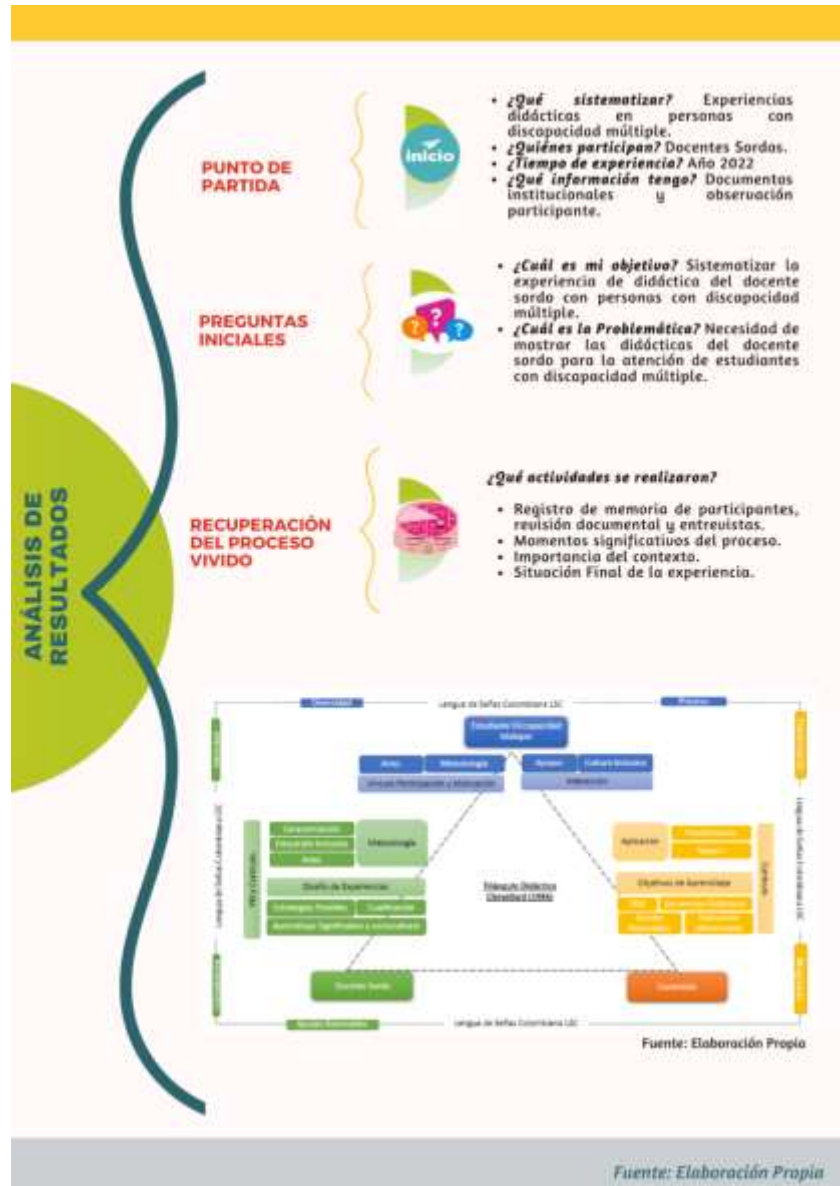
ANÁLISIS DE RESULTADOS

PUNTO DE PARTIDA

inicio

• ¿Qué sistematizar? Experiencias didácticas en personas con discapacidad múltiple.
• ¿Quiénes participan? Docentes Sordos.
• ¿Tiempo de experiencia? Año 2022
• ¿Qué información tengo? Documentos institucionales y observación participante.

PREGUNTAS INICIALES

• ¿Cuál es mi objetivo? Sistematizar la experiencia de didáctica del docente sordo con personas con discapacidad múltiple.
• ¿Cuál es la Problemática? Necesidad de mostrar las didácticas del docente sordo para la atención de estudiantes con discapacidad múltiple.

RECUPERACIÓN DEL PROCESO VIVIDO

¿Qué actividades se realizaron?

• Registro de memoria de participantes, revisión documental y entrevistas.
• Momentos significativos del proceso.
• Importancia del contexto.
• Situación Final de la experiencia.

Lengua de Señas Colombiana LSC

Estudiante Discapacidad Múltiple

Metodología

Diseño de Experiencias

Triángulo Didáctico Chevallard (1985)

Aplicación

Objetivos de Aprendizaje

Docente Sordo

Contenido

Lengua de Señas Colombiana LSC

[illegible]

Fuente: Elaboración Propia

Fuente: Elaboración Propia